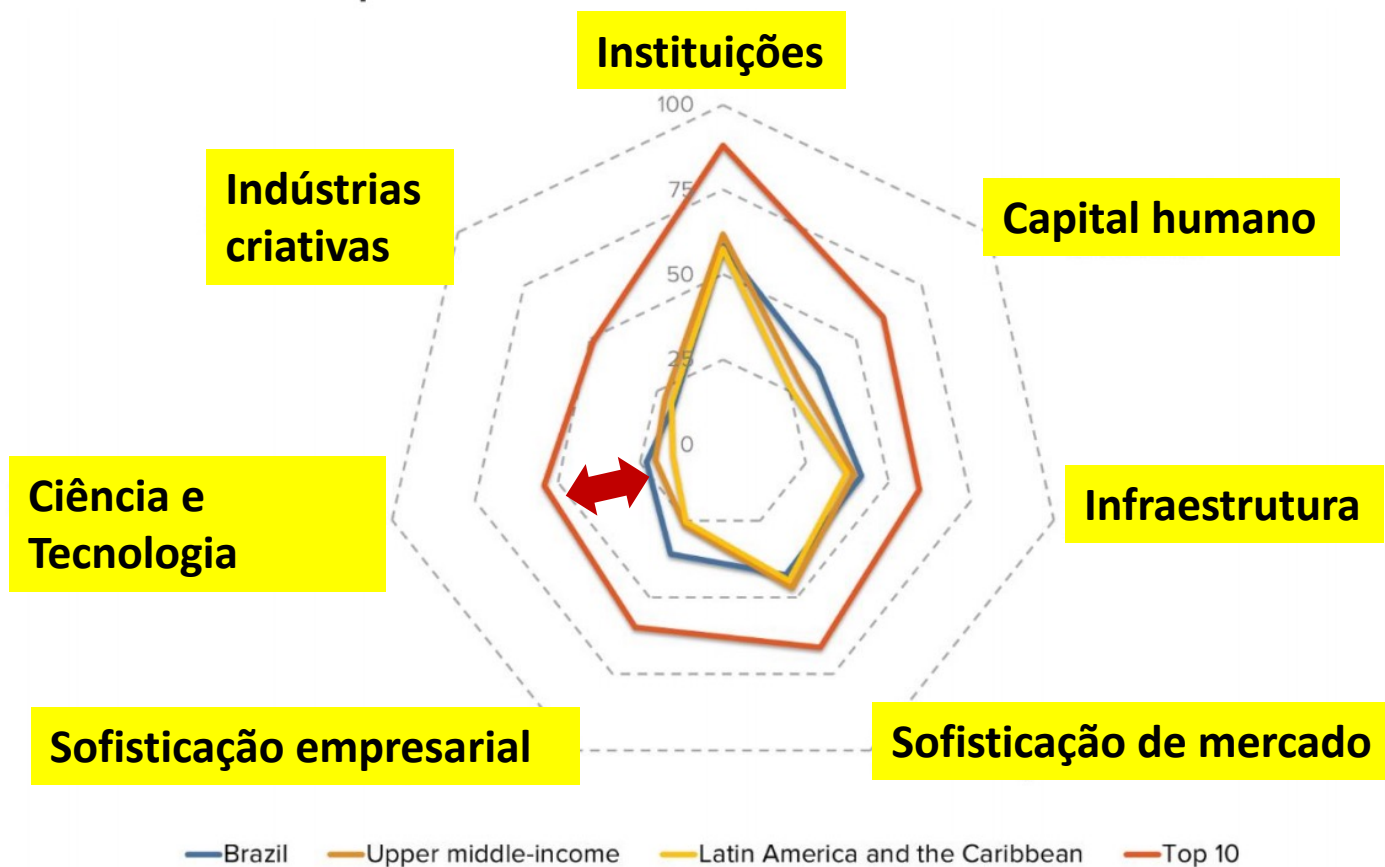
Instituições

Indústrias criativas

Capital humano

100

75

50

25

0

Ciência e Tecnologia

Infraestrutura

Sofisticação empresarial

Sofisticação de mercado

Brazil Upper middle-income Latin America and the Caribbean Top 10